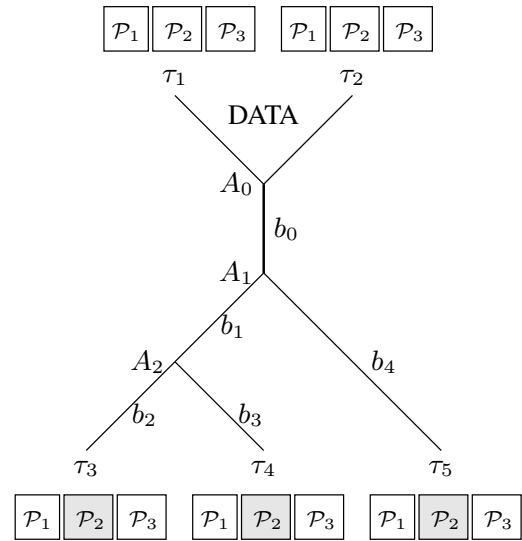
$\mathcal{P}_1$ $\mathcal{P}_2$ $\mathcal{P}_3$ $\mathcal{P}_1$ $\mathcal{P}_2$ $\mathcal{P}_3$

$\tau_1$ $\tau_2$

DATA

$A_0$

$b_0$

$A_1$

$b_1$

$A_2$

$b_4$

$b_2$ $b_3$

$\tau_3$ $\tau_4$ $\tau_5$

$\mathcal{P}_1$ $\mathcal{P}_2$ $\mathcal{P}_3$ $\mathcal{P}_1$ $\mathcal{P}_2$ $\mathcal{P}_3$ $\mathcal{P}_1$ $\mathcal{P}_2$ $\mathcal{P}_3$